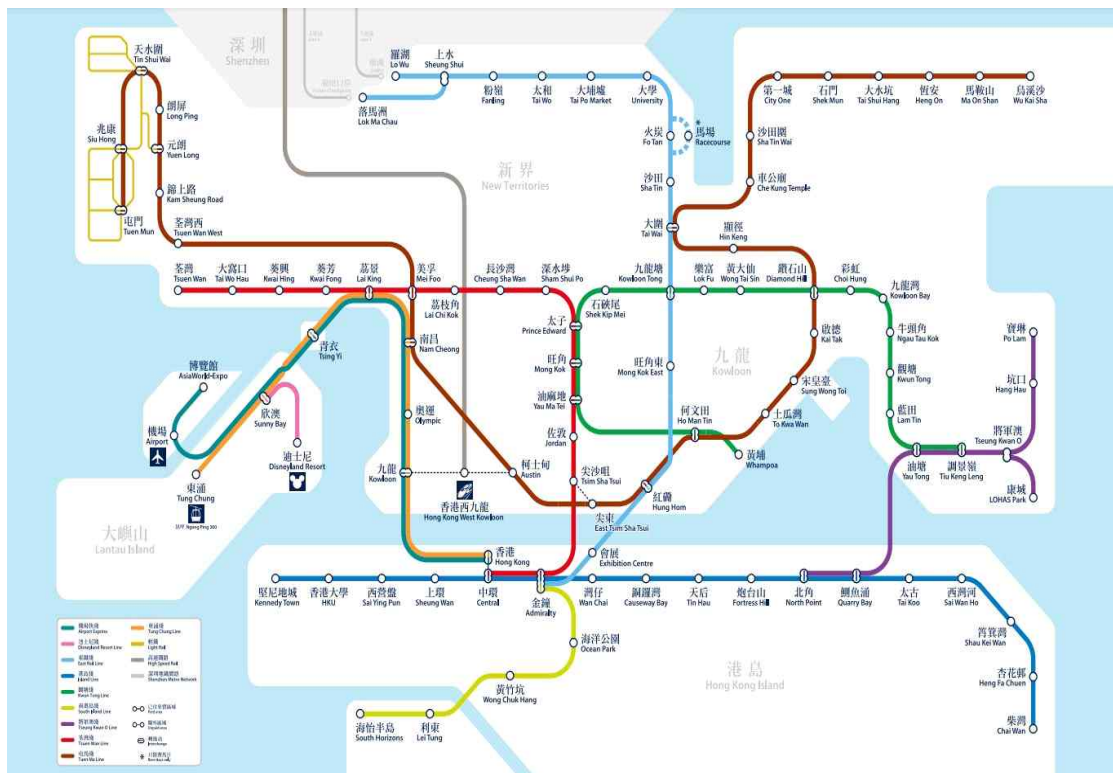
深圳
Shenzhen

羅湖
Lo Wu

上水
Sheung Shui

落馬洲
Lok Ma Chau

粉嶺
Fanling

太和
Tai Wo

大埔墟
Tai Po Market

大學
University

火炭
Fo Tan

馬場
Racecourse

沙田
Sha Tin

大圍
Tai Wai

新界
New Territories

天水圍
Tin Shui Wai

朗屏
Long Ping

兆康
Siu Hong

元朗
Yuen Long

錦上路
Kam Sheung Road

屯門
Tuen Mun

荃灣西
Tsuen Wan West

第一城
City One

石門
Shek Mun

大水坑
Tai Shui Hang

恆安
Heng On

馬鞍山
Ma On Shan

烏溪沙
Wu Kai Sha

沙田圍
Sha Tin Wai

車公廟
Che Kung Temple

顯徑
Hin Keng

荃灣
Tsuen Wan

大窩口
Tai Wo Hau

葵興
Kwai Hing

葵芳
Kwai Fong

荔景
Lai King

美孚
Mei Foo

長沙灣
Cheung Sha Wan

深水埗
Sham Shui Po

九龍塘
Kowloon Tong

樂富
Lok Fu

黃大仙
Wong Tai Sin

鑽石山
Diamond Hill

彩虹
Choi Hung

九龍灣
Kowloon Bay

荔枝角
Lai Chi Kok

石硤尾
Shek Kip Mei

太子
Prince Edward

南昌
Nam Cheong

旺角
Mong Kok

旺角東
Mong Kok East

九龍
Kowloon

啟德
Kai Tak

牛頭角
Ngau Tau Kok

寶琳
Po Lam

青衣
Tsing Yi

博覽館
AsiaWorld-Expo

油麻地
Yau Ma Tei

宋皇臺
Sung Wong Toi

觀塘
Kwun Tong

坑口
Hang Hau

奧運
Olympic

佐敦
Jordan

何文田
Ho Man Tin

土瓜灣
To Kwa Wan

藍田
Lam Tin

將軍澳
Tseung Kwan O

機場
Airport

欣澳
Sunny Bay

迪士尼
Disneyland Resort

黃埔
Whampoa

油塘
Yau Tong

調景嶺
Tiu Keng Leng

九龍
Kowloon

柯士甸
Austin

尖沙咀
Tsim Sha Tsui

紅磡
Hung Hom

康城
LOHAS Park

東涌
Tung Chung

香港西九龍
Hong Kong West Kowloon

尖東
East Tsim Sha Tsui

大嶼山
Lantau Island

香港
Hong Kong

會展
Exhibition Centre

堅尼地城
Kennedy Town

香港大學
HKU

西營盤
Sai Ying Pun

上環
Sheung Wan

中環
Central

金鐘
Admiralty

灣仔
Wan Chai

銅鑼灣
Causeway Bay

天后
Tin Hau

炮台山
Fortress Hill

北角
North Point

鰂魚涌
Quarry Bay

太古
Tai Koo

西灣河
Sai Wan Ho

筲箕灣
Shau Kei Wan

海洋公園
Ocean Park

杏花邨
Heng Fa Chuen

港島
Hong Kong Island

黃竹坑
Wong Chuk Hang

柴灣
Chai Wan

海怡半島
South Horizons

利東
Lei Tung